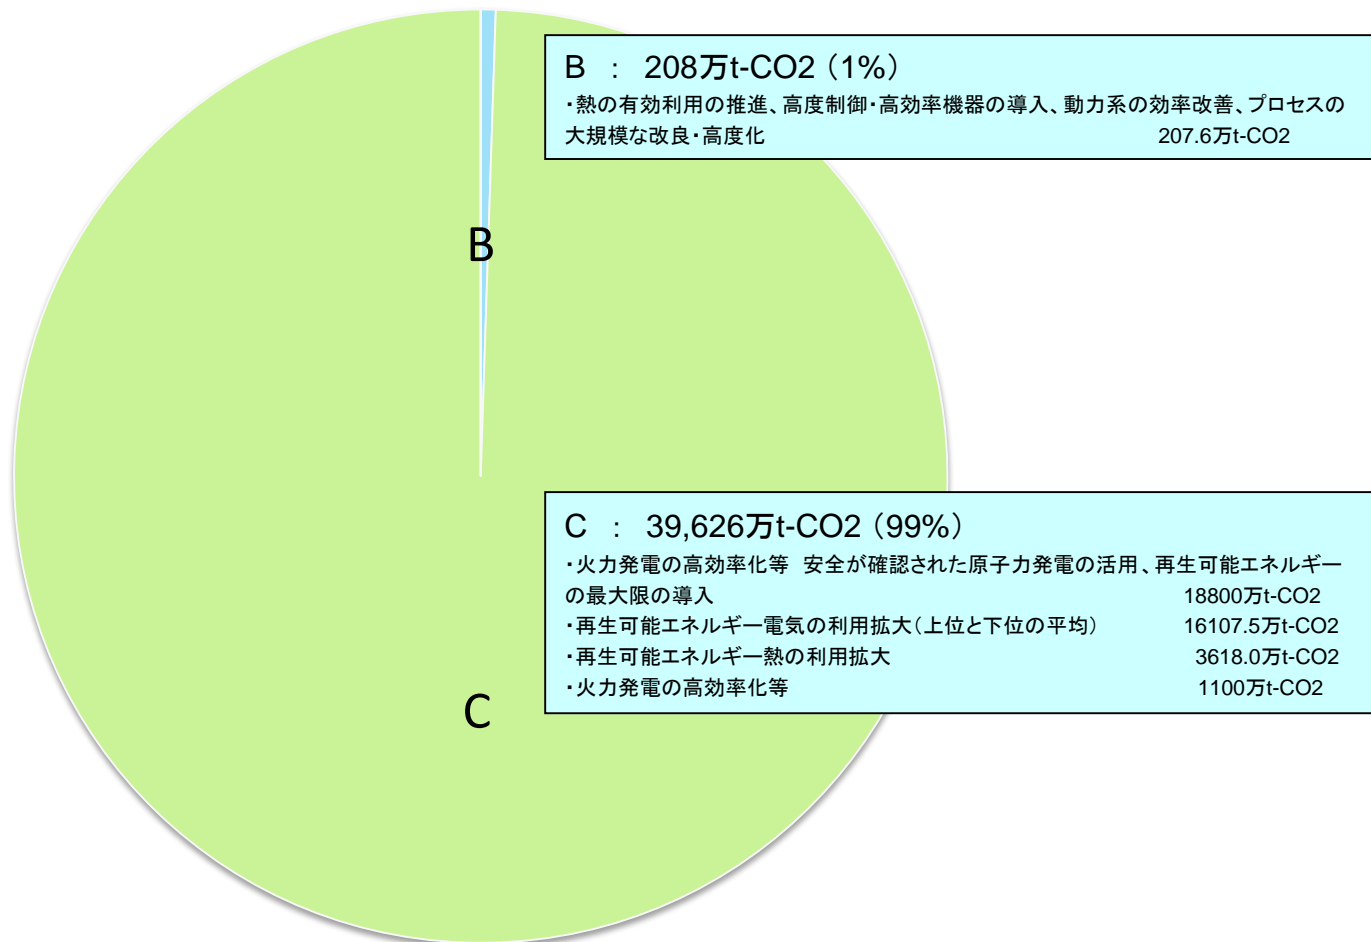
B ： 208万t-CO2（1%）

・熱の有効利用の推進、高度制御・高効率機器の導入、動力系の効率改善、プロセスの大規模な改良・高度化 207.6万t-CO2

B

C ： 39,626万t-CO2（99%）

・火力発電の高効率化等 安全が確認された原子力発電の活用、再生可能エネルギーの最大限の導入 18800万t-CO2

・再生可能エネルギー電気の利用拡大（上位と下位の平均） 16107.5万t-CO2

・再生可能エネルギー熱の利用拡大 3618.0万t-CO2

・火力発電の高効率化等 1100万t-CO2

C